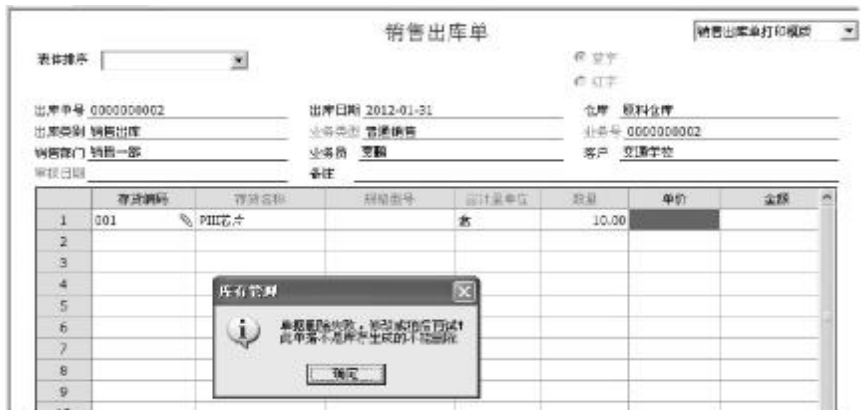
销售出库单

销售出库单打印模版

表体排序

蓝字

红字

出库单号 0000000002
出库日期 2012-01-31
仓库 原料仓库
出库类别 销售出库
业务类型 普通销售
业务号 0000000002
销售部门 销售一部
业务员 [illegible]
客户 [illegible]
审核日期
备注

| | 存货编码 | 存货名称 | 规格型号 | 主计量单位 | 数量 | 单价 | 金额 |
|---|---|---|---|---|---|---|---|
| 1 | 001 | PIII芯片 | | 盒 | 10.00 | | |
| 2 | | | | | | | |
| 3 | | | | | | | |
| 4 | | | | | | | |
| 5 | | | | | | | |
| 6 | | | | | | | |
| 7 | | | | | | | |
| 8 | | | | | | | |
| 9 | | | | | | | |

库存管理

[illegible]
此单据不是库存生成的不能删除

确定